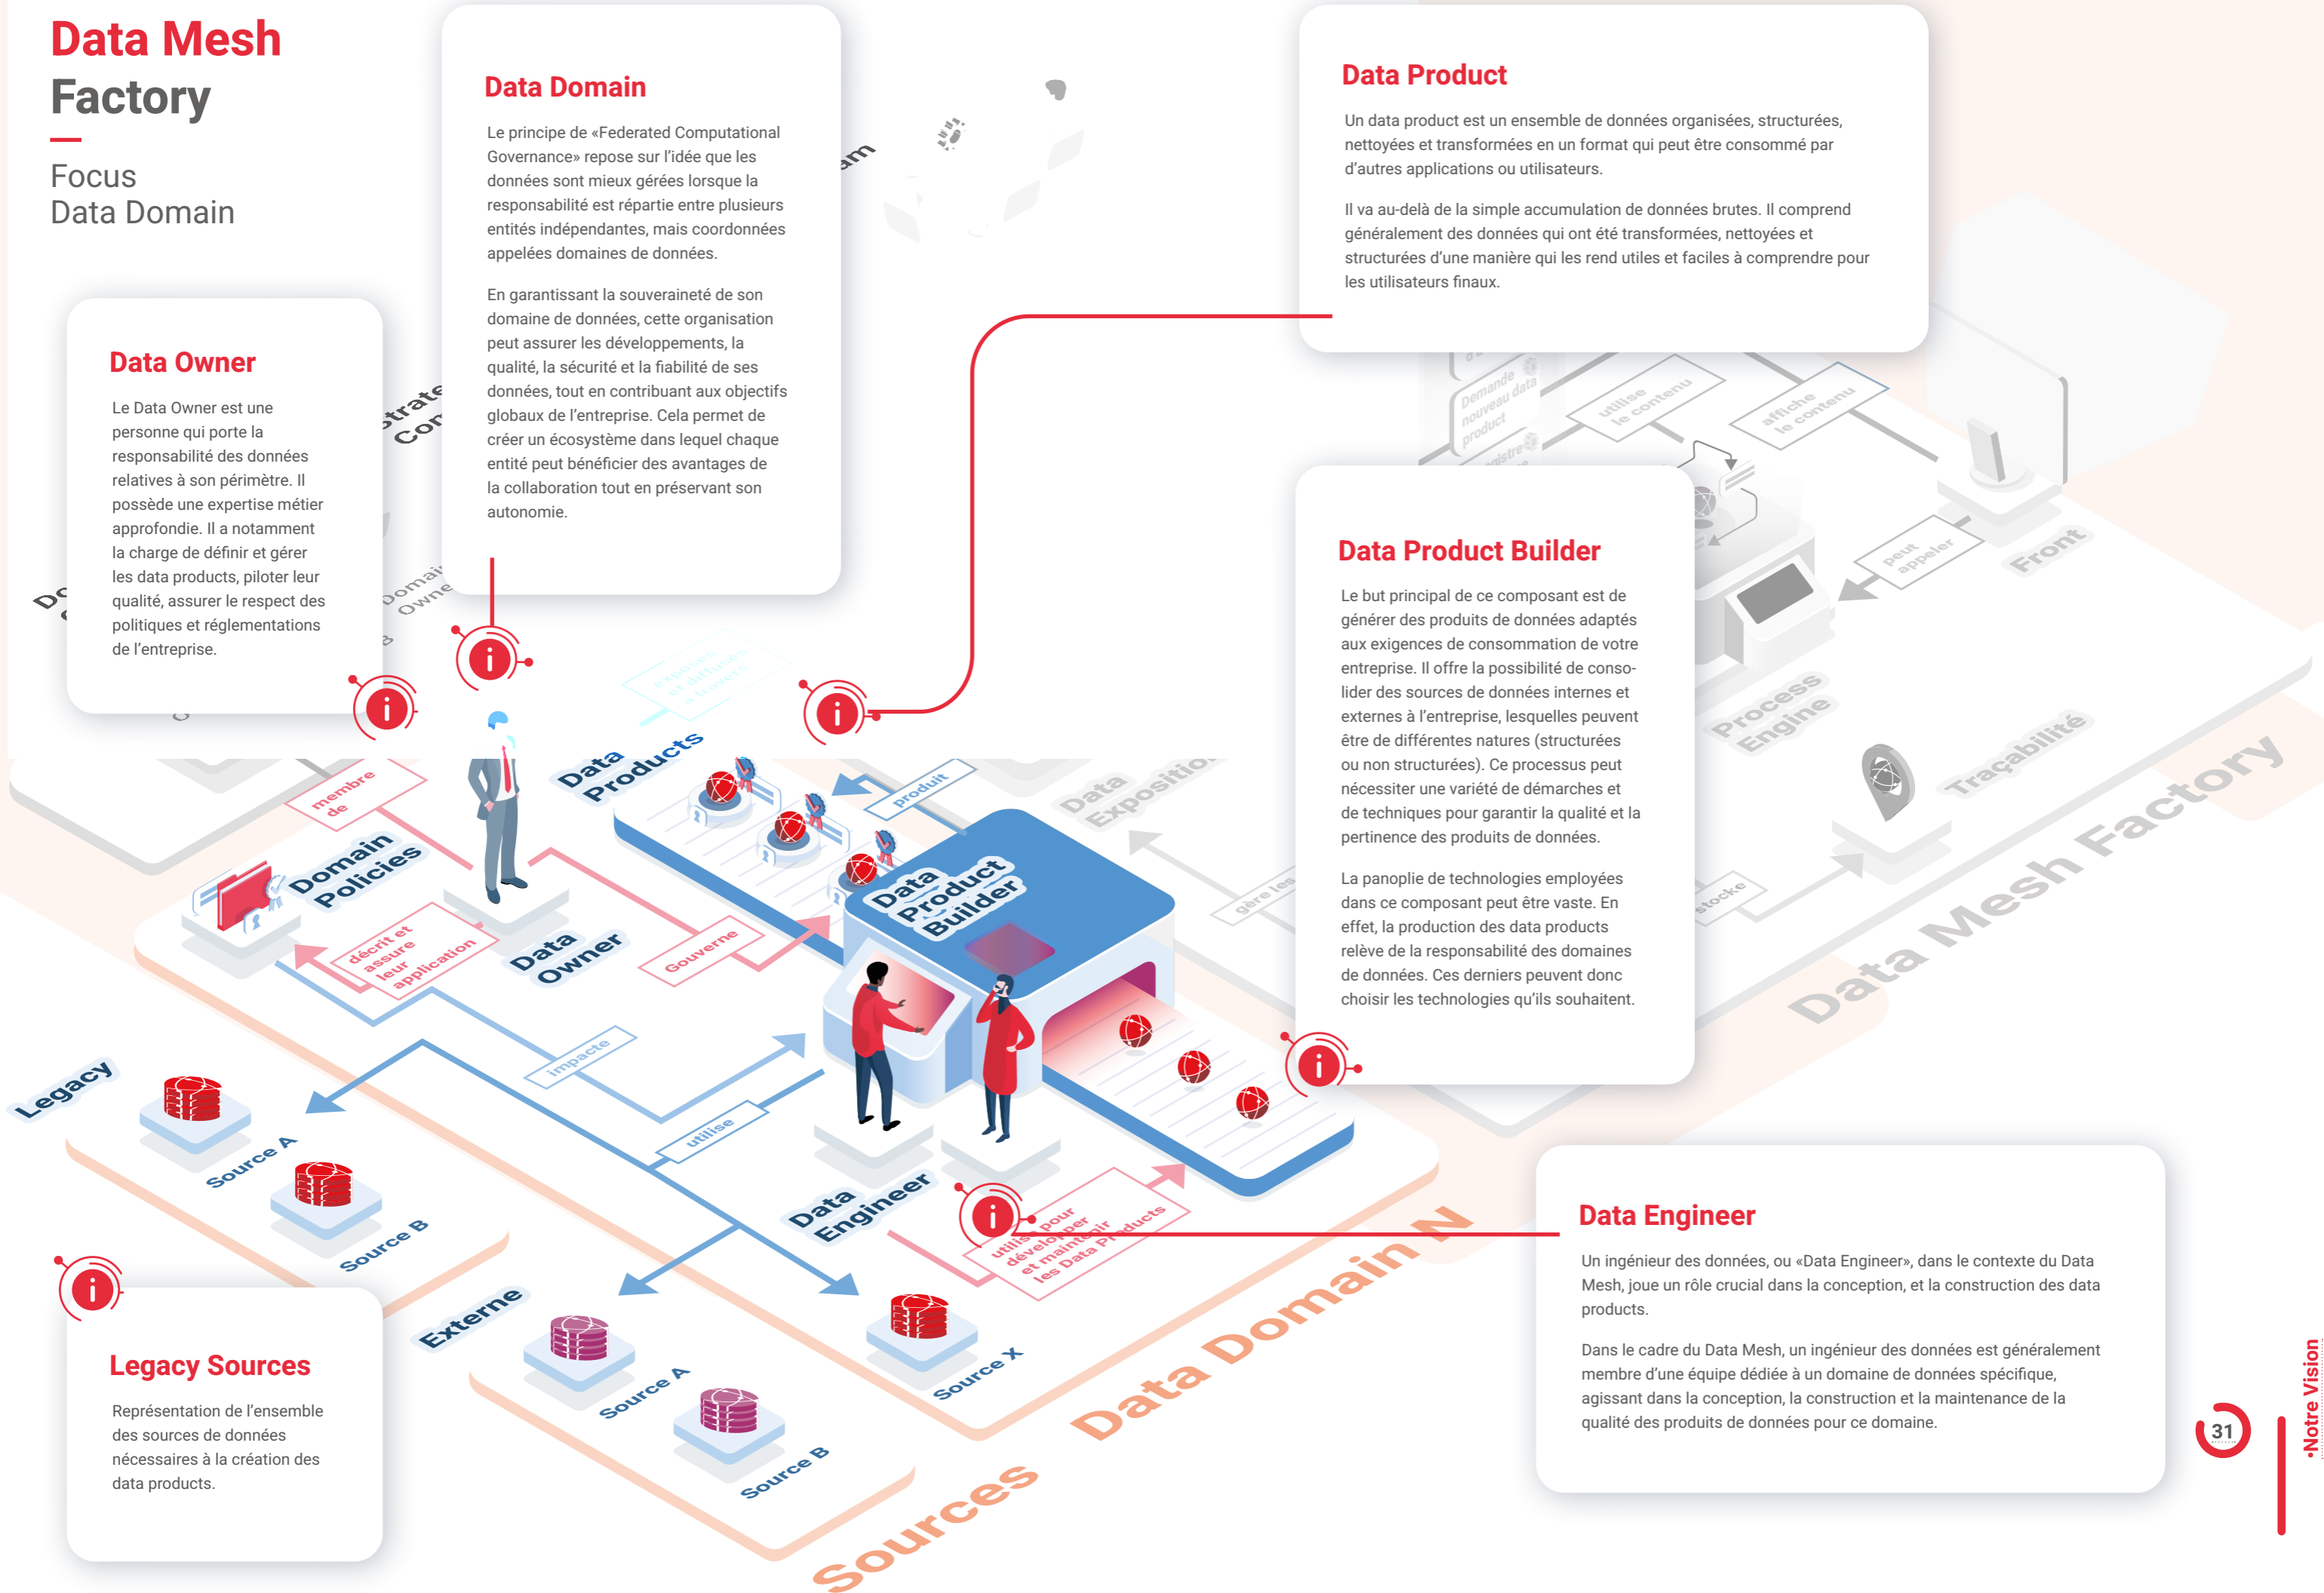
Data Mesh
Factory

Focus
Data Domain

Data Domain

Le principe de «Federated Computational Governance» repose sur l'idée que les données sont mieux gérées lorsque la responsabilité est répartie entre plusieurs entités indépendantes, mais coordonnées appelées domaines de données.

En garantissant la souveraineté de son domaine de données, cette organisation peut assurer les développements, la qualité, la sécurité et la fiabilité de ses données, tout en contribuant aux objectifs globaux de l'entreprise. Cela permet de créer un écosystème dans lequel chaque entité peut bénéficier des avantages de la collaboration tout en préservant son autonomie.

Data Product

Un data product est un ensemble de données organisées, structurées, nettoyées et transformées en un format qui peut être consommé par d'autres applications ou utilisateurs.

Il va au-delà de la simple accumulation de données brutes. Il comprend généralement des données qui ont été transformées, nettoyées et structurées d'une manière qui les rend utiles et faciles à comprendre pour les utilisateurs finaux.

Data Owner

Le Data Owner est une personne qui porte la responsabilité des données relatives à son périmètre. Il possède une expertise métier approfondie. Il a notamment la charge de définir et gérer les data products, piloter leur qualité, assurer le respect des politiques et réglementations de l'entreprise.

Data Product Builder

Le but principal de ce composant est de générer des produits de données adaptés aux exigences de consommation de votre entreprise. Il offre la possibilité de consolider des sources de données internes et externes à l'entreprise, lesquelles peuvent être de différentes natures (structurées ou non structurées). Ce processus peut nécessiter une variété de démarches et de techniques pour garantir la qualité et la pertinence des produits de données.

La panoplie de technologies employées dans ce composant peut être vaste. En effet, la production des data products relève de la responsabilité des domaines de données. Ces derniers peuvent donc choisir les technologies qu'ils souhaitent.

Demande nouveau data product
utilise le contenu
affiche le contenu
peut appeler
Front
Process Engine
Traçabilité
Data Exposition
gère les
stocke
Data Mesh Factory
Data Products
produit
membre de
Domain Policies
décrit et assure leur application
Data Owner
Gouverne
Data Product Builder
impacte
utilise
Legacy
Source A
Source B
Data Engineer
utilise pour développer et maintenir les Data Products
Externe
Source A
Source B
Source X
Data Domain N
Sources

Legacy Sources

Représentation de l'ensemble des sources de données nécessaires à la création des data products.

Data Engineer

Un ingénieur des données, ou «Data Engineer», dans le contexte du Data Mesh, joue un rôle crucial dans la conception, et la construction des data products.

Dans le cadre du Data Mesh, un ingénieur des données est généralement membre d'une équipe dédiée à un domaine de données spécifique, agissant dans la conception, la construction et la maintenance de la qualité des produits de données pour ce domaine.

31
•Notre Vision